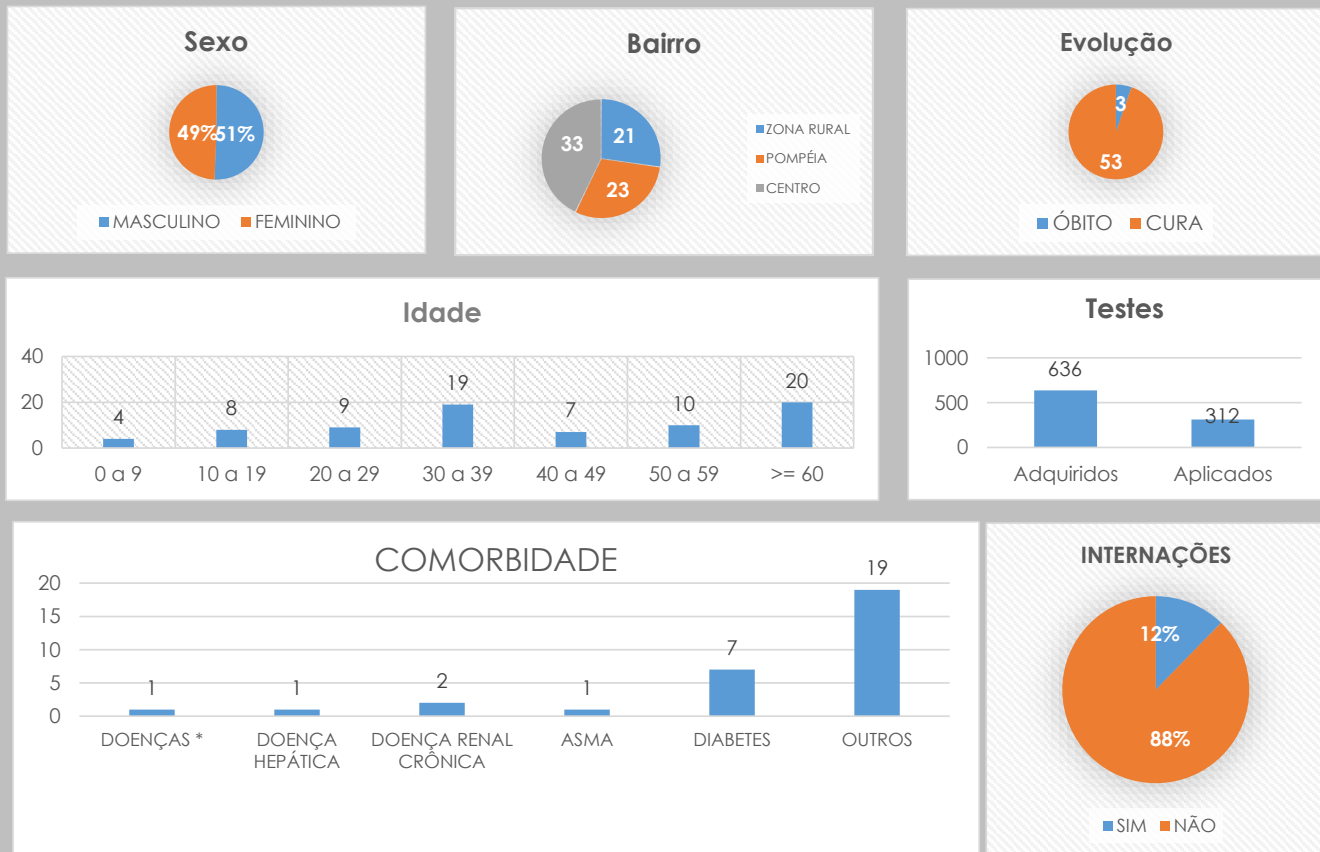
Sexo

49% 51%

MASCULINO FEMININO

Bairro

21
23
33

ZONA RURAL
POMPÉIA
CENTRO

Evolução

3
53

ÓBITO CURA

Idade

| | 0 a 9 | 10 a 19 | 20 a 29 | 30 a 39 | 40 a 49 | 50 a 59 | >= 60 |
|---|---|---|---|---|---|---|---|
| | 4 | 8 | 9 | 19 | 7 | 10 | 20 |

40
20
0

Testes

1000
500
0

636
312

Adquiridos Aplicados

COMORBIDADE

20
15
10
5
0

| DOENÇAS * | DOENÇA HEPÁTICA | DOENÇA RENAL CRÔNICA | ASMA | DIABETES | OUTROS |
|---|---|---|---|---|---|
| 1 | 1 | 2 | 1 | 7 | 19 |

INTERNAÇÕES

12%
88%

SIM NÃO